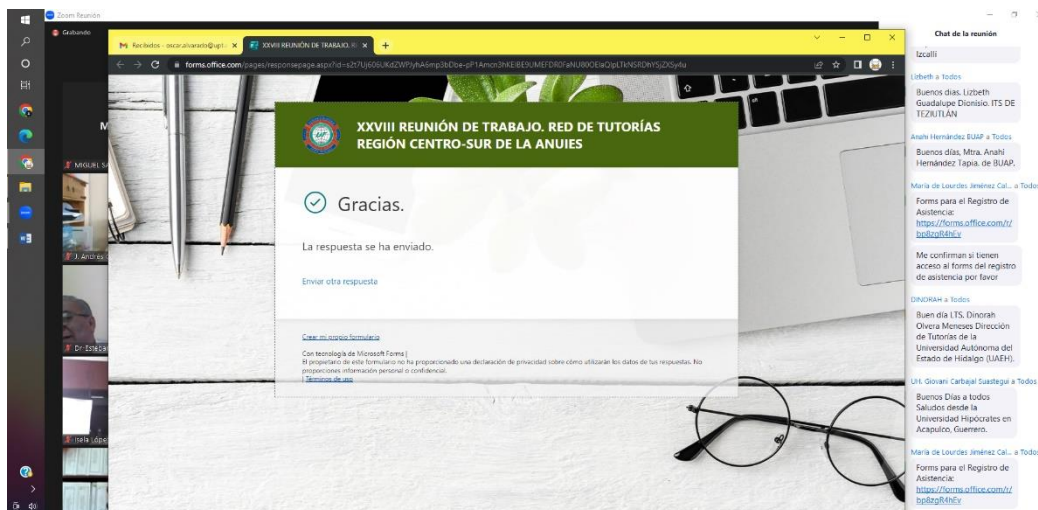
Zoom Reunión

Grabando

Recibidos - oscar.alvarado@upt... ×

XXVIII REUNIÓN DE TRABAJO. RE ×

forms.office.com/pages/responsepage.aspx?id=s2t7Uj606UKdZWP3yhA6mp3bDbe-pP1Amcn3hKEIBE9UMEFDR0FaNU80OElaQjlLTkNSRDhYSjZXSydu

M

MIGUEL S

J. Andres

Dr. Esteba

Isela López

XXVIII REUNIÓN DE TRABAJO. RED DE TUTORÍAS REGIÓN CENTRO-SUR DE LA ANUIES

Gracias.

La respuesta se ha enviado.

Enviar otra respuesta

Crear mi propio formulario

Con tecnología de Microsoft Forms | El propietario de este formulario no ha proporcionado una declaración de privacidad sobre cómo utilizarán los datos de tus respuestas. No proporciones información personal o confidencial. | Términos de uso

Chat de la reunión

Izcalli

Lizbeth a Todos

Buenos días, Lizbeth Guadalupe Dionisio. ITS DE TEZIUTLÁN

Anahi Hernández BUAP a Todos

Buenos días, Mtra. Anahí Hernández Tapia. de BUAP.

María de Lourdes Jiménez Cal... a Todos

Forms para el Registro de Asistencia: https://forms.office.com/r/bp8zgR4hEy

Me confirman si tienen acceso al forms del registro de asistencia por favor

DINORAH a Todos

Buen día LTS. Dinorah Olvera Meneses Dirección de Tutorías de la Universidad Autónoma del Estado de Hidalgo (UAEH).

LN. Giovani Carbajal Suastegui a Todos

Buenos Días a todos Saludos desde la Universidad Hipócrates en Acapulco, Guerrero.

María de Lourdes Jiménez Cal... a Todos

Forms para el Registro de Asistencia: https://forms.office.com/r/bp8zgR4hEy